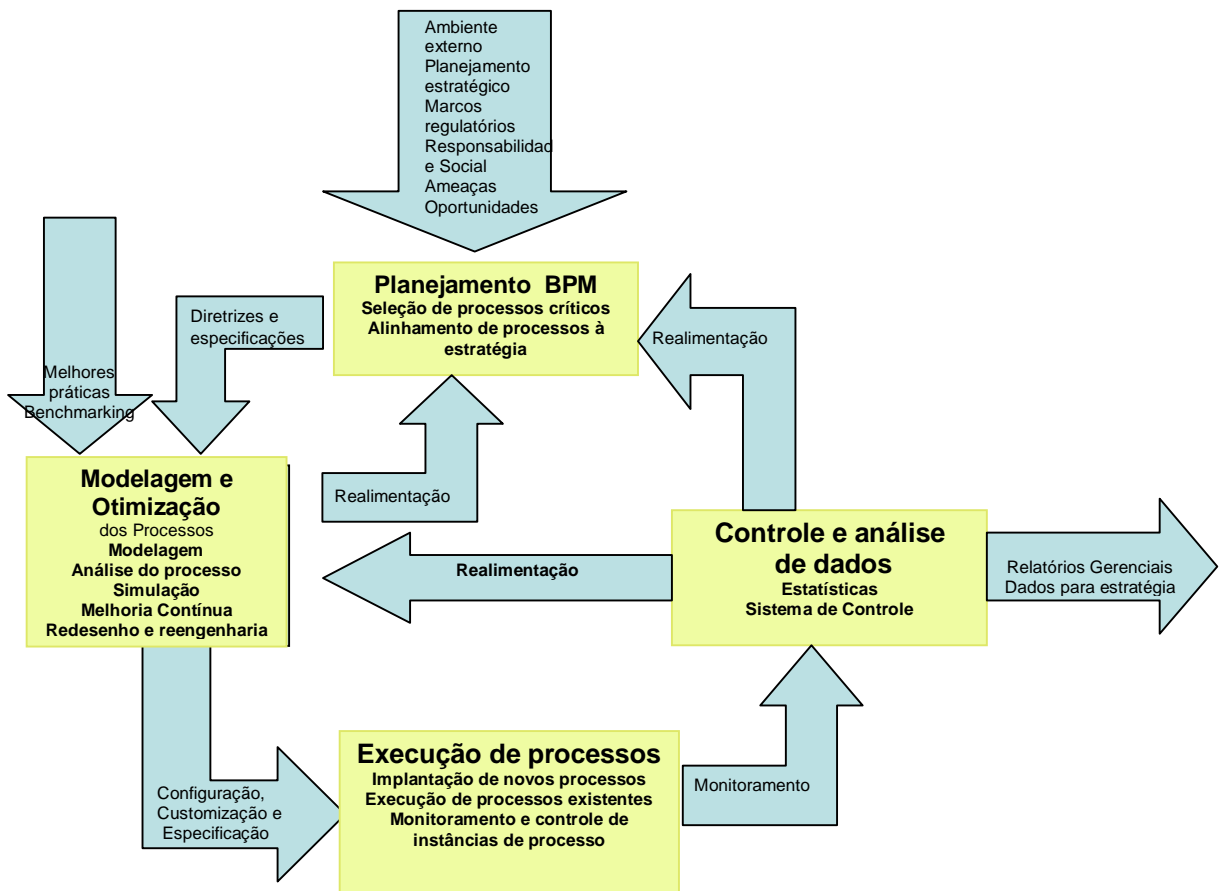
Ambiente externo
Planejamento estratégico
Marcos regulatórios
Responsabilidad e Social
Ameaças
Oportunidades

Planejamento BPM
Seleção de processos críticos
Alinhamento de processos à estratégia

Diretrizes e especificações

Realimentação

Melhores práticas
Benchmarking

Modelagem e Otimização
dos Processos
Modelagem
Análise do processo
Simulação
Melhoria Contínua
Redesenho e reengenharia

Realimentação

Realimentação

Controle e análise de dados
Estatísticas
Sistema de Controle

Relatórios Gerenciais
Dados para estratégia

Configuração, Customização e Especificação

Execução de processos
Implantação de novos processos
Execução de processos existentes
Monitoramento e controle de instâncias de processo

Monitoramento